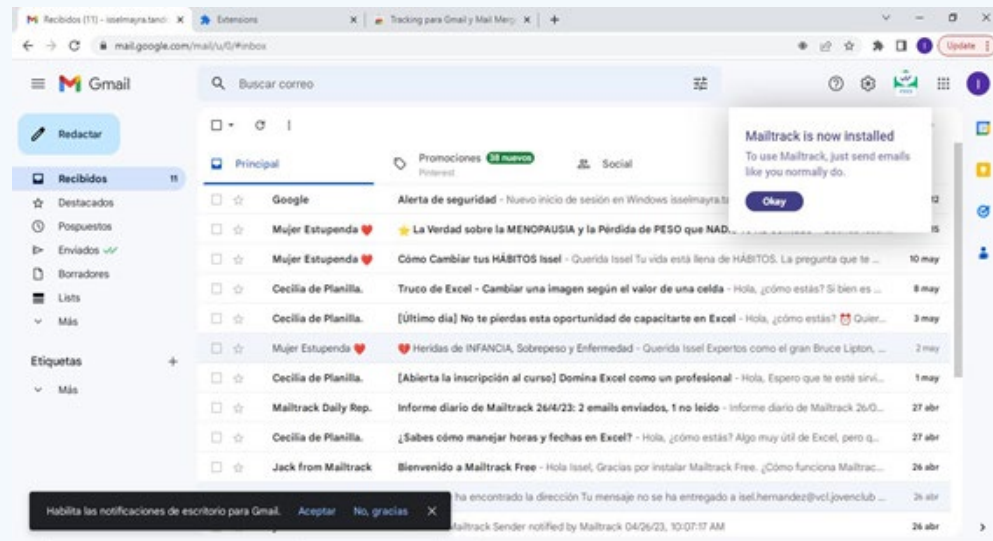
Recibidos (11) - isselmayra.tandi | Extensions | Tracking para Gmail y Mail Merg | +

mail.google.com/mail/u/0/#inbox

Update

Gmail

Buscar correo

Redactar

Recibidos 11
Destacados
Pospuestos
Enviados
Borradores
Lists
Más

Etiquetas +
Más

Principal
Promociones 38 nuevos
Pinterest
Social

Mailtrack is now installed
To use Mailtrack, just send emails like you normally do.
Okay

| | | |
|---|---|---|
| Google | Alerta de seguridad - Nuevo inicio de sesión en Windows isselmayra.ta | 12 |
| Mujer Estupenda | La Verdad sobre la MENOPAUSIA y la Pérdida de PESO que NADI | 15 |
| Mujer Estupenda | Cómo Cambiar tus HÁBITOS Issel - Querida Issel Tu vida está llena de HÁBITOS. La pregunta que te ... | 10 may |
| Cecilia de Planilla. | Truco de Excel - Cambiar una imagen según el valor de una celda - Hola, ¿cómo estás? Si bien es ... | 8 may |
| Cecilia de Planilla. | [Último día] No te pierdas esta oportunidad de capacitarte en Excel - Hola, ¿cómo estás? Quier... | 3 may |
| Mujer Estupenda | Heridas de INFANCIA, Sobrepeso y Enfermedad - Querida Issel Expertos como el gran Bruce Lipton, ... | 2 may |
| Cecilia de Planilla. | [Abierta la inscripción al curso] Domina Excel como un profesional - Hola, Espero que te esté sirvi... | 1 may |
| Mailtrack Daily Rep. | Informe diario de Mailtrack 26/4/23: 2 emails enviados, 1 no leído - Informe diario de Mailtrack 26/0... | 27 abr |
| Cecilia de Planilla. | ¿Sabes cómo manejar horas y fechas en Excel? - Hola, ¿cómo estás? Algo muy útil de Excel, pero q... | 27 abr |
| Jack from Mailtrack | Bienvenido a Mailtrack Free - Hola Issel, Gracias por instalar Mailtrack Free. ¿Cómo funciona Mailtrac... | 26 abr |
| | ha encontrado la dirección Tu mensaje no se ha entregado a isel.hernandez@vcl.jovenclub ... | 26 abr |
| | Mailtrack Sender notified by Mailtrack 04/26/23, 10:07:17 AM | 26 abr |

Habilita las notificaciones de escritorio para Gmail. Aceptar No, gracias ×